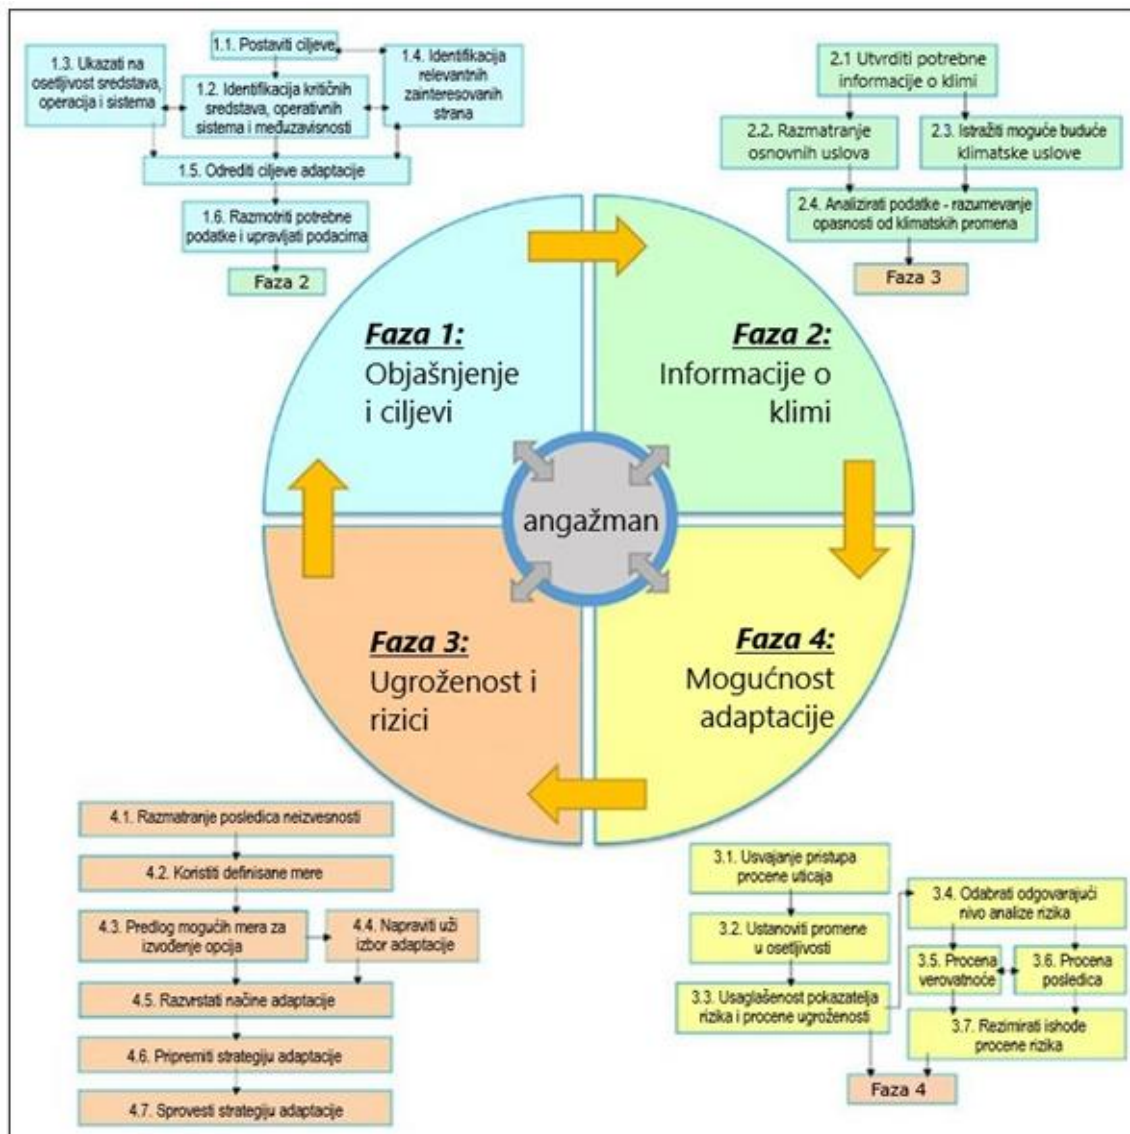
1.1. Postaviti ciljeve

1.3. Ukazati na osetljivost sredstava, operacija i sistema

1.2. Identifikacija kritičnih sredstava, operativnih sistema i međuzavisnosti

1.4. Identifikacija relevantnih zainteresovanih strana

1.5. Odrediti ciljeve adaptacije

1.6. Razmotriti potrebne podatke i upravljati podacima

Faza 2

2.1 Utvrditi potrebne informacije o klimi

2.2. Razmatranje osnovnih uslova

2.3. Istražiti moguće buduće klimatske uslove

2.4. Analizirati podatke - razumevanje opasnosti od klimatskih promena

Faza 3

Faza 1:
Objašnjenje i ciljevi

Faza 2:
Informacije o klimi

angažman

Faza 3:
Ugroženost i rizici

Faza 4:
Mogućnost adaptacije

4.1. Razmatranje posledica neizvesnosti

4.2. Koristiti definisane mere

4.3. Predlog mogućih mera za izvođenje opcija

4.4. Napraviti uži izbor adaptacije

4.5. Razvrstati načine adaptacije

4.6. Pripremiti strategiju adaptacije

4.7. Sprovesti strategiju adaptacije

3.1. Usvajanje pristupa procene uticaja

3.2. Ustanoviti promene u osetljivosti

3.3. Usaglašenost pokazatelja rizika i procene ugroženosti

3.4. Odabrati odgovarajući nivo analize rizika

3.5. Procena verovatnoće

3.6. Procena posledica

3.7. Rezimirati ishode procene rizika

Faza 4